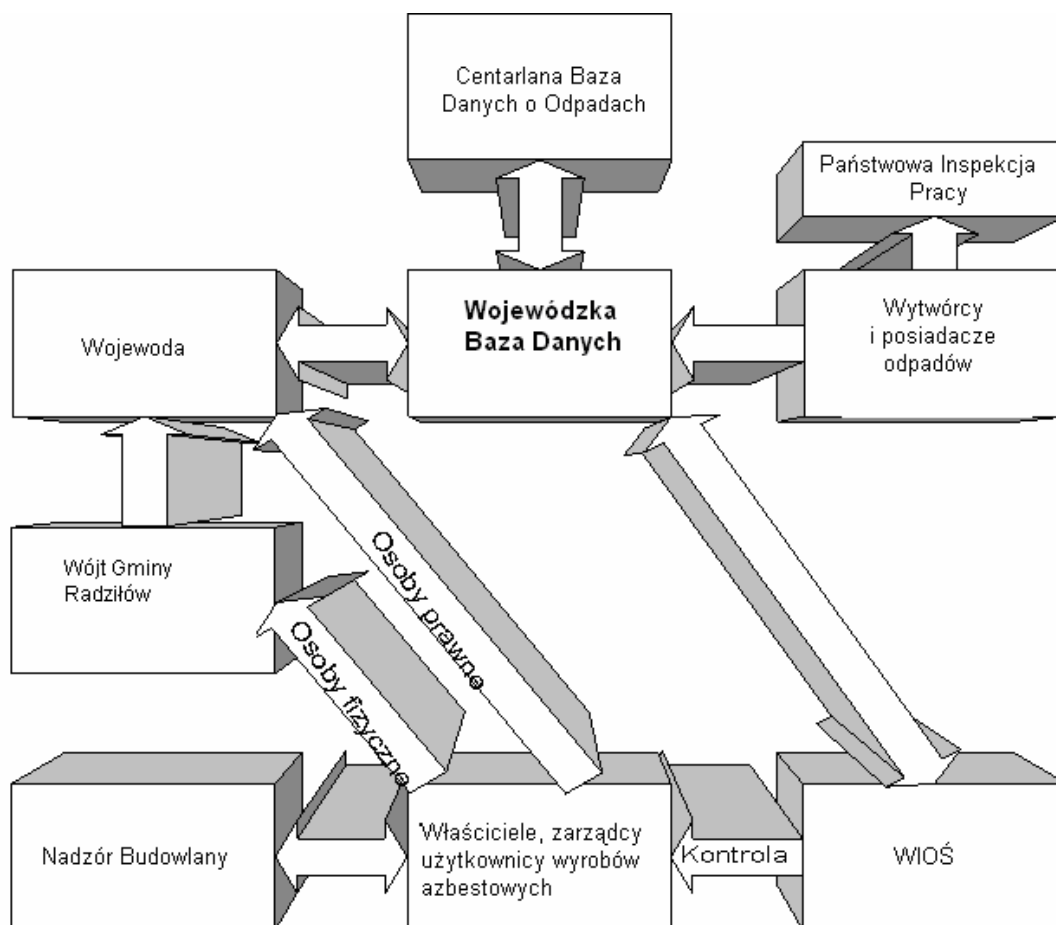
Centarlana Baza Danych o Odpadach

Państwowa Inspekcja Pracy

Wojewoda

Wojewódzka Baza Danych

Wytwórcy i posiadacze odpadów

Wójt Gminy Radziłów

Osoby prawne

Osoby fizyczne

Nadzór Budowlany

Właściciele, zarządcy użytkownicy wyrobów azbestowych

Kontrola

WIOŚ